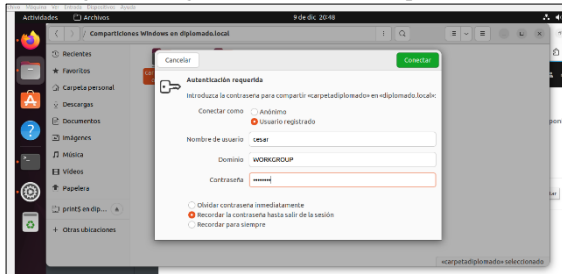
Máquina Ver Entrada Dispositivos Ayuda

Actividades Archivos 9 de dic 20:48

Comparticiones Windows en diplomado.local

Recientes
Favoritos
Carpeta personal
Descargas
Documentos
Imágenes
Música
Vídeos
Papelera
print$ en dip...
Otras ubicaciones

Cancelar Conectar

Autenticación requerida

Introduzca la contraseña para compartir «carpetadiplomado» en «diplomado.local»:

Conectar como Anónimo
Usuario registrado

Nombre de usuario cesar

Dominio WORKGROUP

Contraseña ••••••••

Olvidar contraseña inmediatamente
Recordar la contraseña hasta salir de la sesión
Recordar para siempre

«carpetadiplomado» seleccionado